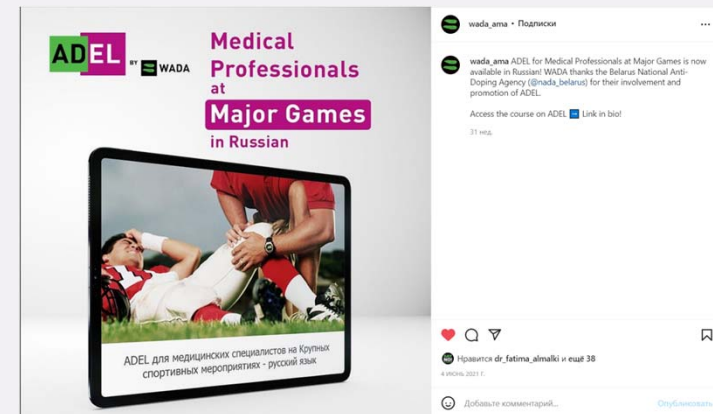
ADEL BY WADA

Medical Professionals at Major Games in Russian

ADEL для медицинских специалистов на Крупных спортивных мероприятиях - русский язык

wada_ama • Подписки

wada_ama ADEL for Medical Professionals at Major Games is now available in Russian! WADA thanks the Belarus National Anti-Doping Agency (@nada_belarus) for their involvement and promotion of ADEL.

Access the course on ADEL ➡ Link in bio!

31 нед.

Нравится dr_fatima_almalki и еще 38

4 июня 2021 г.

Добавьте комментарий...

Опубликовать